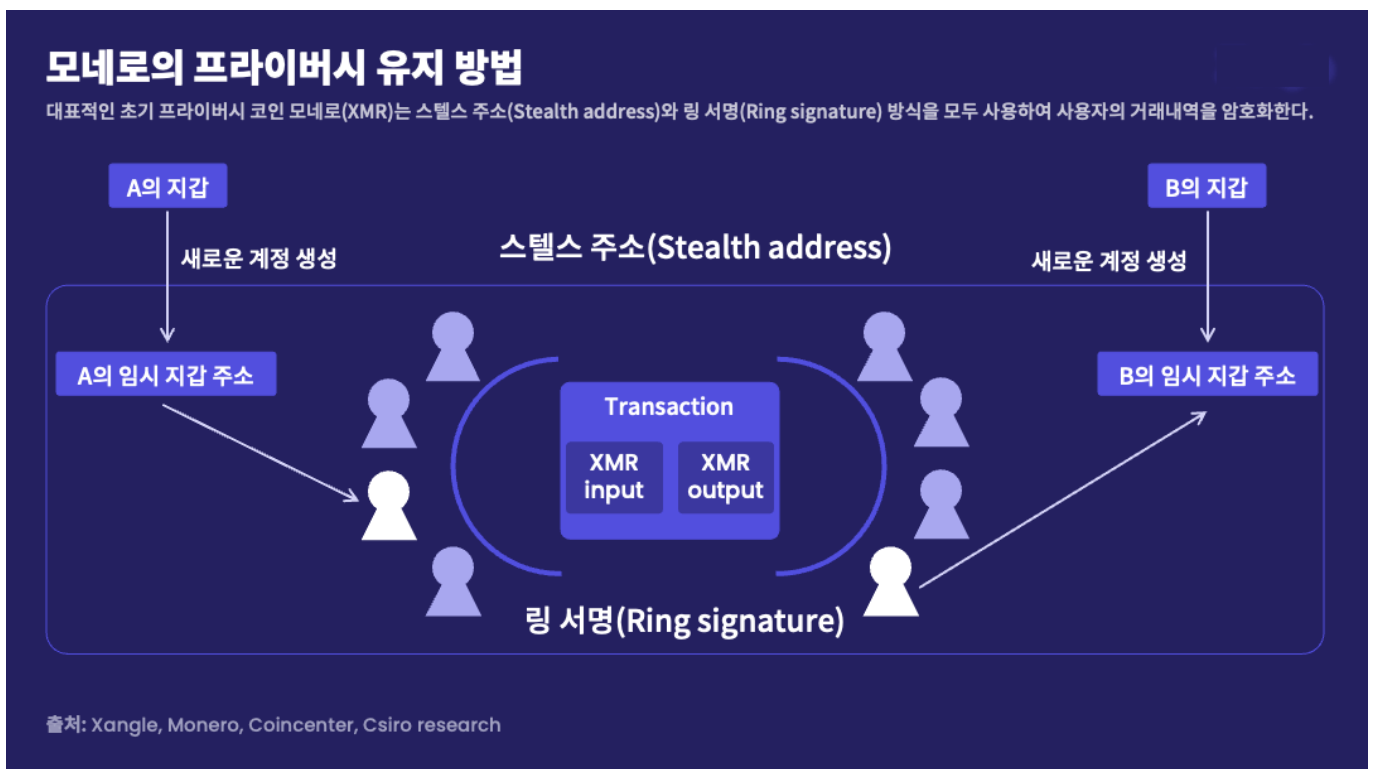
모네로의 프라이버시 유지 방법

대표적인 초기 프라이버시 코인 모네로(XMR)는 스텔스 주소(Stealth address)와 링 서명(Ring signature) 방식을 모두 사용하여 사용자의 거래내역을 암호화한다.

A의 지갑

새로운 계정 생성

A의 임시 지갑 주소

스텔스 주소(Stealth address)

B의 지갑

새로운 계정 생성

B의 임시 지갑 주소

Transaction

XMR input

XMR output

링 서명(Ring signature)

출처: Xangle, Monero, Coincenter, Csiro research